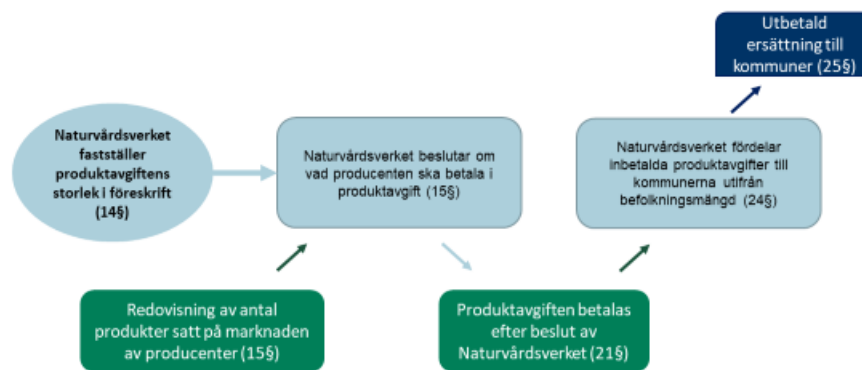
Utbetald ersättning till kommuner (25§)

Naturvårdsverket fastställer produktavgiftens storlek i föreskrift (14§)

Naturvårdsverket beslutar om vad producenten ska betala i produktavgift (15§)

Naturvårdsverket fördelar inbetalda produktavgifter till kommunerna utifrån befolkningsmängd (24§)

Redovisning av antal produkter satt på marknaden av producenter (15§)

Produktavgiften betalas efter beslut av Naturvårdsverket (21§)